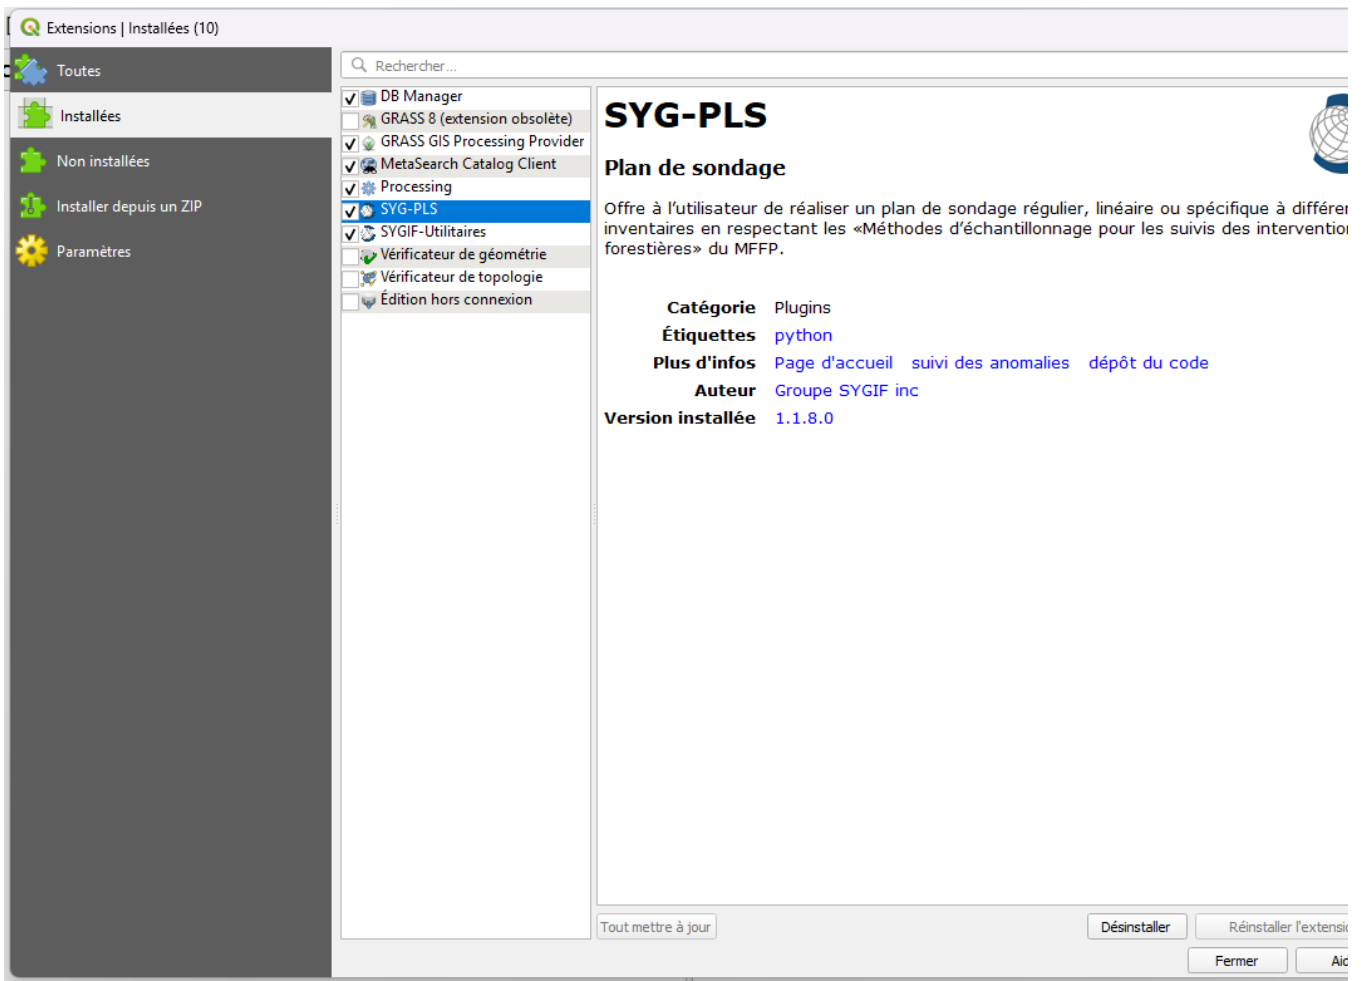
Extensions | Installées (10)

Toutes
Installées
Non installées
Installer depuis un ZIP
Paramètres

Rechercher...

DB Manager
GRASS 8 (extension obsolète)
GRASS GIS Processing Provider
MetaSearch Catalog Client
Processing
SYG-PLS
SYGIF-Utilitaires
Vérificateur de géométrie
Vérificateur de topologie
Édition hors connexion

SYG-PLS

Plan de sondage

Offre à l'utilisateur de réaliser un plan de sondage régulier, linéaire ou spécifique à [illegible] inventaires en respectant les «Méthodes d'échantillonnage pour les suivis des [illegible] forestières» du MFFP.

| Catégorie | Plugins |
|---|---|
| Étiquettes | python |
| Plus d'infos | Page d'accueil suivi des anomalies dépôt du code |
| Auteur | Groupe SYGIF inc |
| Version installée | 1.1.8.0 |

Tout mettre à jour
Désinstaller
Réinstaller l'extensi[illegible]
Fermer
Aid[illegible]